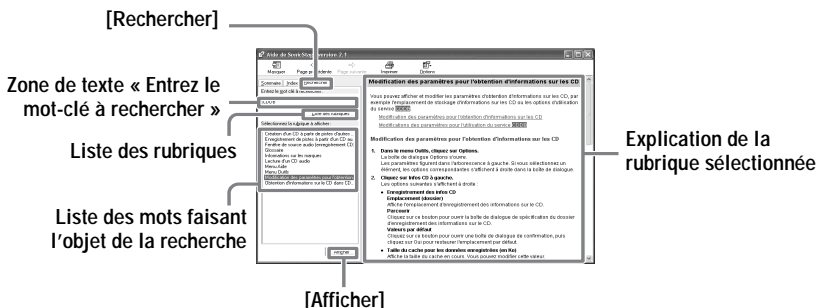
[Rechercher]

Zone de texte « Entrez le mot-clé à rechercher »

Liste des rubriques

Liste des mots faisant l'objet de la recherche

[Afficher]

Explication de la rubrique sélectionnée

Aide de SonicStage version 2.1

Masquer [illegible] Page précédente Page suivante Imprimer Options

Sommaire Index Rechercher

Entrez le mot-clé à rechercher

Liste des rubriques

Sélectionnez la rubrique à afficher

Création d'un CD à partir de pistes d'autres
Enregistrement de pistes à partir d'un CD au
Fenêtre de source audio (enregistrement CD)
Glossaire
Informations sur les marques
Lecture d'un CD audio
Menu Affichage
Menu Outils
Modification des paramètres pour l'obtention
Obtention d'informations sur le CD dans CD...

Afficher

Modification des paramètres pour l'obtention d'informations sur les CD

Vous pouvez afficher et modifier les paramètres d'obtention d'informations sur les CD, par exemple l'emplacement de stockage d'informations sur les CD ou les options d'utilisation du service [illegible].

Modification des paramètres pour l'obtention d'informations sur les CD
Modifications des paramètres pour l'utilisation du service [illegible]

Modification des paramètres pour l'obtention d'informations sur les CD

1. Dans le menu Outils, cliquez sur Options.
La boîte de dialogue Options s'ouvre.
Les paramètres figurent dans l'arborescence à gauche. Si vous sélectionnez un élément, les options correspondantes s'affichent à droite dans la boîte de dialogue.

2. Cliquez sur Infos CD à gauche.
Les options suivantes s'affichent à droite :

• Enregistrement des infos CD
Emplacement (dossier)
Affiche l'emplacement d'enregistrement des informations sur le CD.
Parcourir
Cliquez sur ce bouton pour ouvrir la boîte de dialogue de spécification du dossier d'enregistrement des informations sur le CD.
Valeurs par défaut
Cliquez sur ce bouton pour ouvrir la boîte de dialogue de confirmation, puis cliquez sur Oui pour restaurer l'emplacement par défaut.

• Taille du cache pour les données enregistrées (en Ko)
Affiche la taille du cache en cours. Vous pouvez modifier cette valeur.